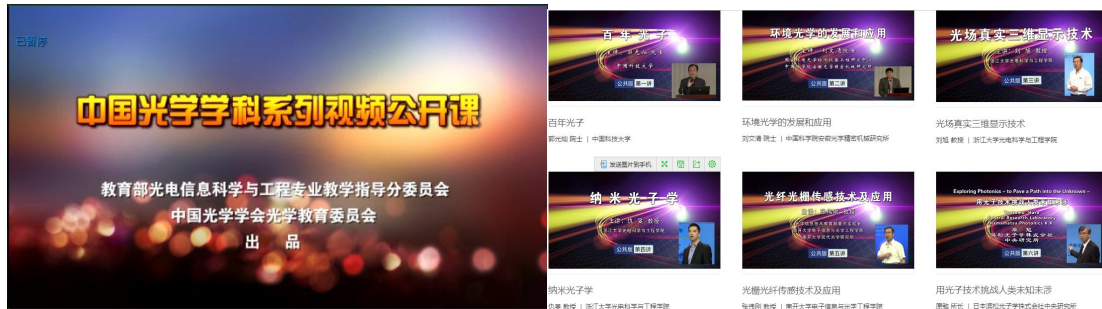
已暂停

中国光学学科系列视频公开课

教育部光电信息科学与工程专业教学指导分委员会
中国光学学会光学教育委员会
出 品

百年光子
主讲：郭光灿 院士
中国科技大学
公共课 第一讲
百年光子
郭光灿 院士 | 中国科技大学

环境光学的发展和应用
主讲：刘文清 院士
公共课 第二讲
环境光学的发展和应用
刘文清 院士 | 中国科学院安徽光学精密机械研究所

光场真实三维显示技术
主讲：刘旭 教授
浙江大学光电科学与工程学院
公共课 第三讲
光场真实三维显示技术
刘旭 教授 | 浙江大学光电科学与工程学院

发送图片到手机

纳米光子学
主讲：仇旻 教授
浙江大学光电科学与工程学院
公共课 第四讲
纳米光子学
仇旻 教授 | 浙江大学光电科学与工程学院

光纤光栅传感技术及应用
公共课 第五讲
光栅光纤传感技术及应用
张伟刚 教授 | 南开大学电子信息与光学工程学院

Exploring Photonics – to Pave a Path into the Unknown –
用光子技术挑战人类未知未涉
公共课 第六讲
用光子技术挑战人类未知未涉
原勉 所长 | 日本滨松光子学株式会社中央研究所